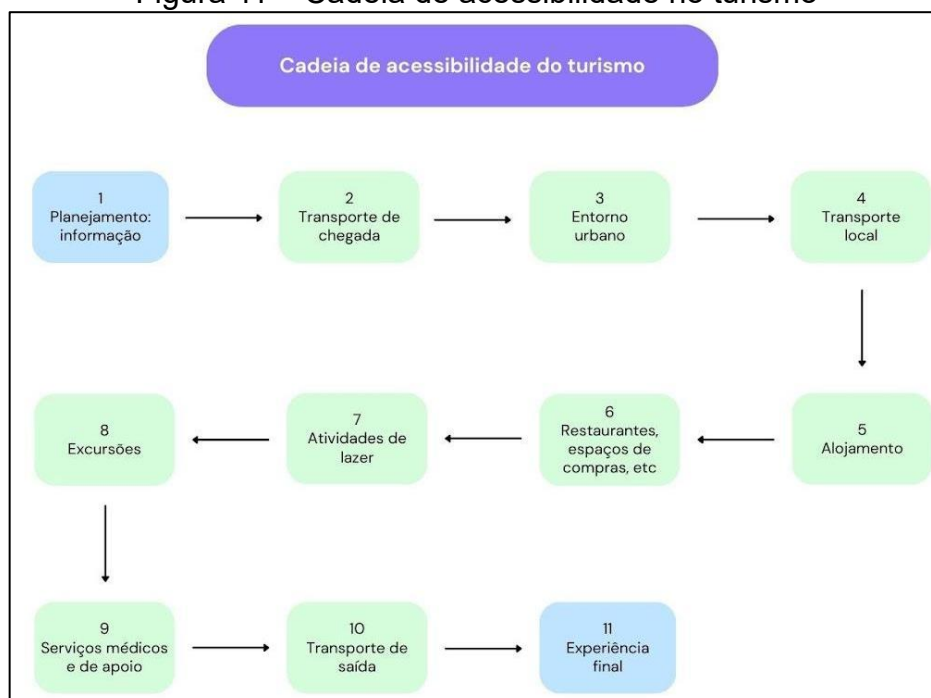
Figura 11 – Cadeia de acessibilidade no turismo

Cadeia de acessibilidade do turismo

1
Planejamento: informação

2
Transporte de chegada

3
Entorno urbano

4
Transporte local

5
Alojamento

6
Restaurantes, espaços de compras, etc

7
Atividades de lazer

8
Excursões

9
Serviços médicos e de apoio

10
Transporte de saída

11
Experiência final